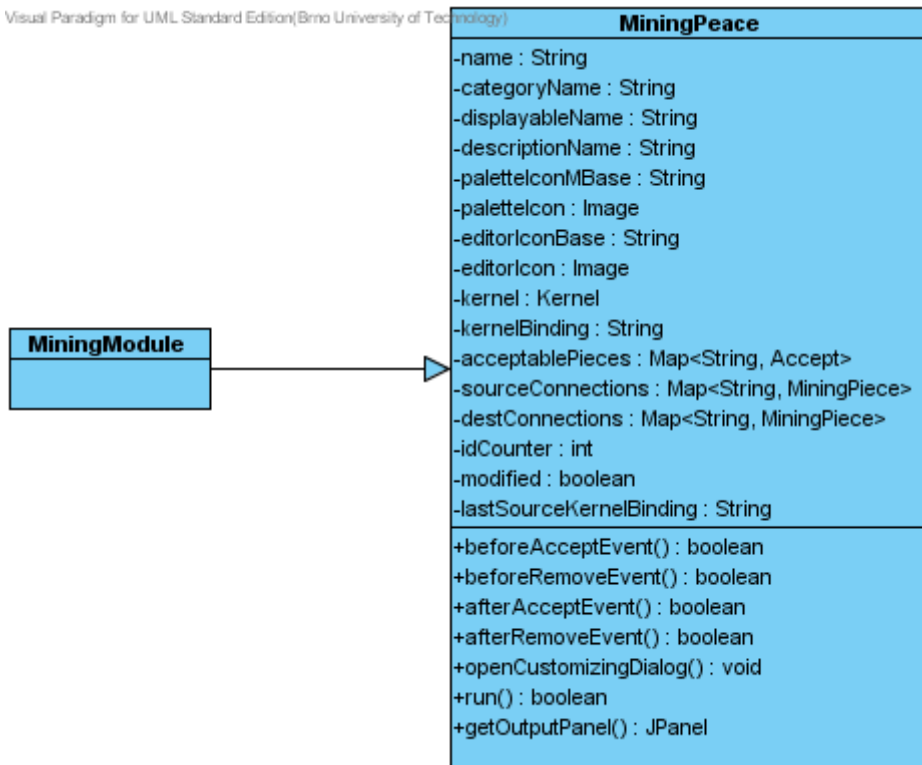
Visual Paradigm for UML Standard Edition(Brno University of Technology)

MiningPeace
-name : String
-categoryName : String
-displayableName : String
-descriptionName : String
-paletteIconMBase : String
-paletteIcon : Image
-editorIconBase : String
-editorIcon : Image
-kernel : Kernel
-kernelBinding : String
-acceptablePieces : Map<String, Accept>
-sourceConnections : Map<String, MiningPiece>
-destConnections : Map<String, MiningPiece>
-idCounter : int
-modified : boolean
-lastSourceKernelBinding : String
+beforeAcceptEvent() : boolean
+beforeRemoveEvent() : boolean
+afterAcceptEvent() : boolean
+afterRemoveEvent() : boolean
+openCustomizingDialog() : void
+run() : boolean
+getOutputPanel() : JPanel

MiningModule